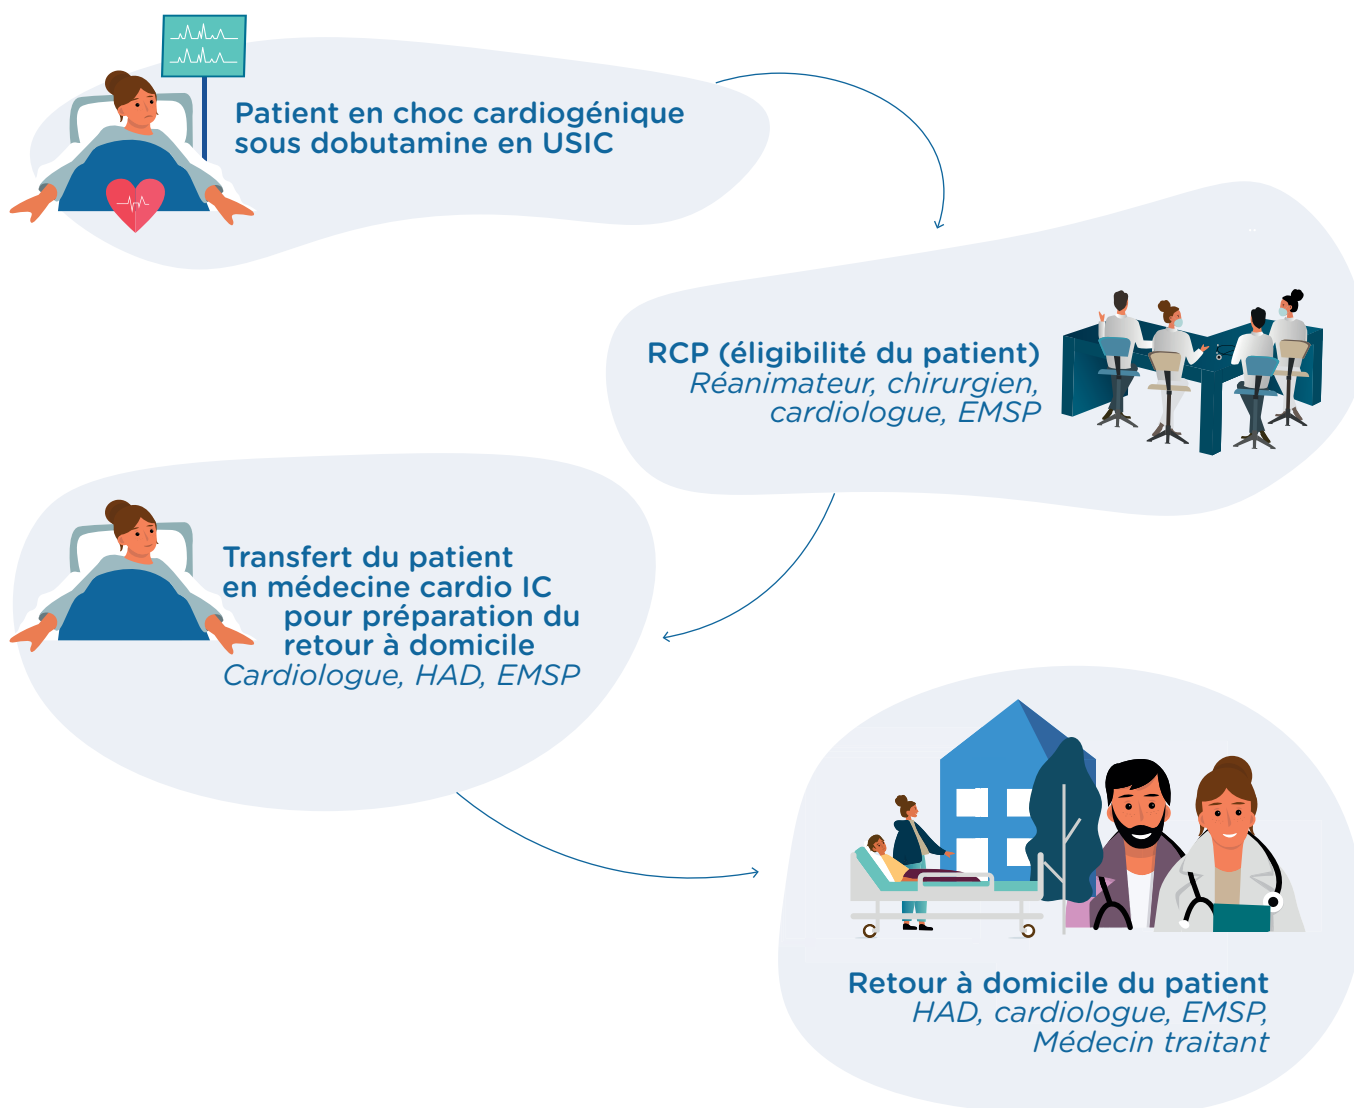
Patient en choc cardiogénique sous dobutamine en USIC

RCP (éligibilité du patient)
Réanimateur, chirurgien, cardiologue, EMSP

Transfert du patient en médecine cardio IC pour préparation du retour à domicile
Cardiologue, HAD, EMSP

Retour à domicile du patient
HAD, cardiologue, EMSP, Médecin traitant